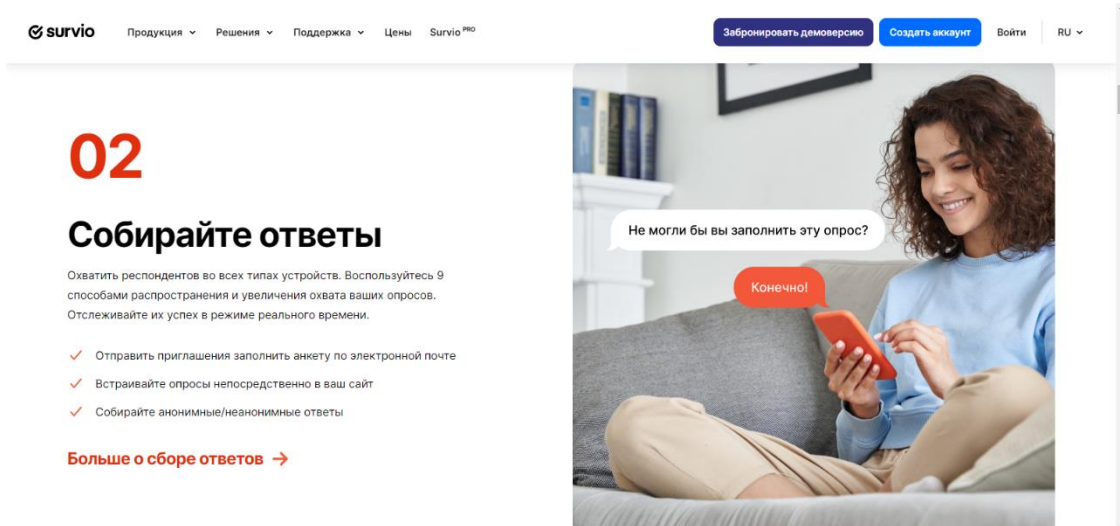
survio Продукция Решения Поддержка Цены Survio PRO Забронировать демоверсию Создать аккаунт Войти RU

02

Собирайте ответы

Охватить респондентов во всех типах устройств. Воспользуйтесь 9 способами распространения и увеличения охвата ваших опросов. Отслеживайте их успех в режиме реального времени.

Отправить приглашения заполнить анкету по электронной почте

Встраивайте опросы непосредственно в ваш сайт

Собирайте анонимные/неанонимные ответы

Больше о сборе ответов →

Не могли бы вы заполнить эту опрос?

Конечно!